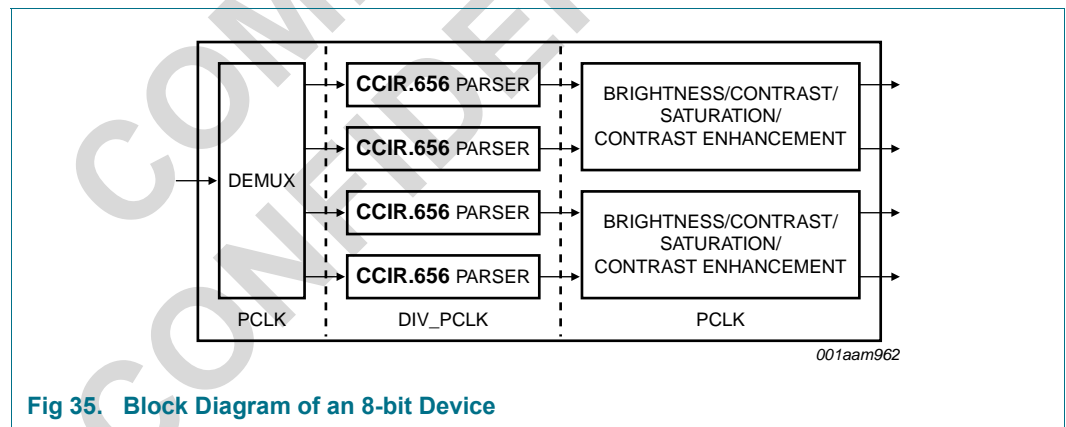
CCIR.656 PARSER
CCIR.656 PARSER
CCIR.656 PARSER
CCIR.656 PARSER

DEMUX

BRIGHTNESS/CONTRAST/
SATURATION/
CONTRAST ENHANCEMENT

BRIGHTNESS/CONTRAST/
SATURATION/
CONTRAST ENHANCEMENT

PCLK
DIV_PCLK
PCLK

001aam962

Fig 35. Block Diagram of an 8-bit Device

COM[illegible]
CONFIDE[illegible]